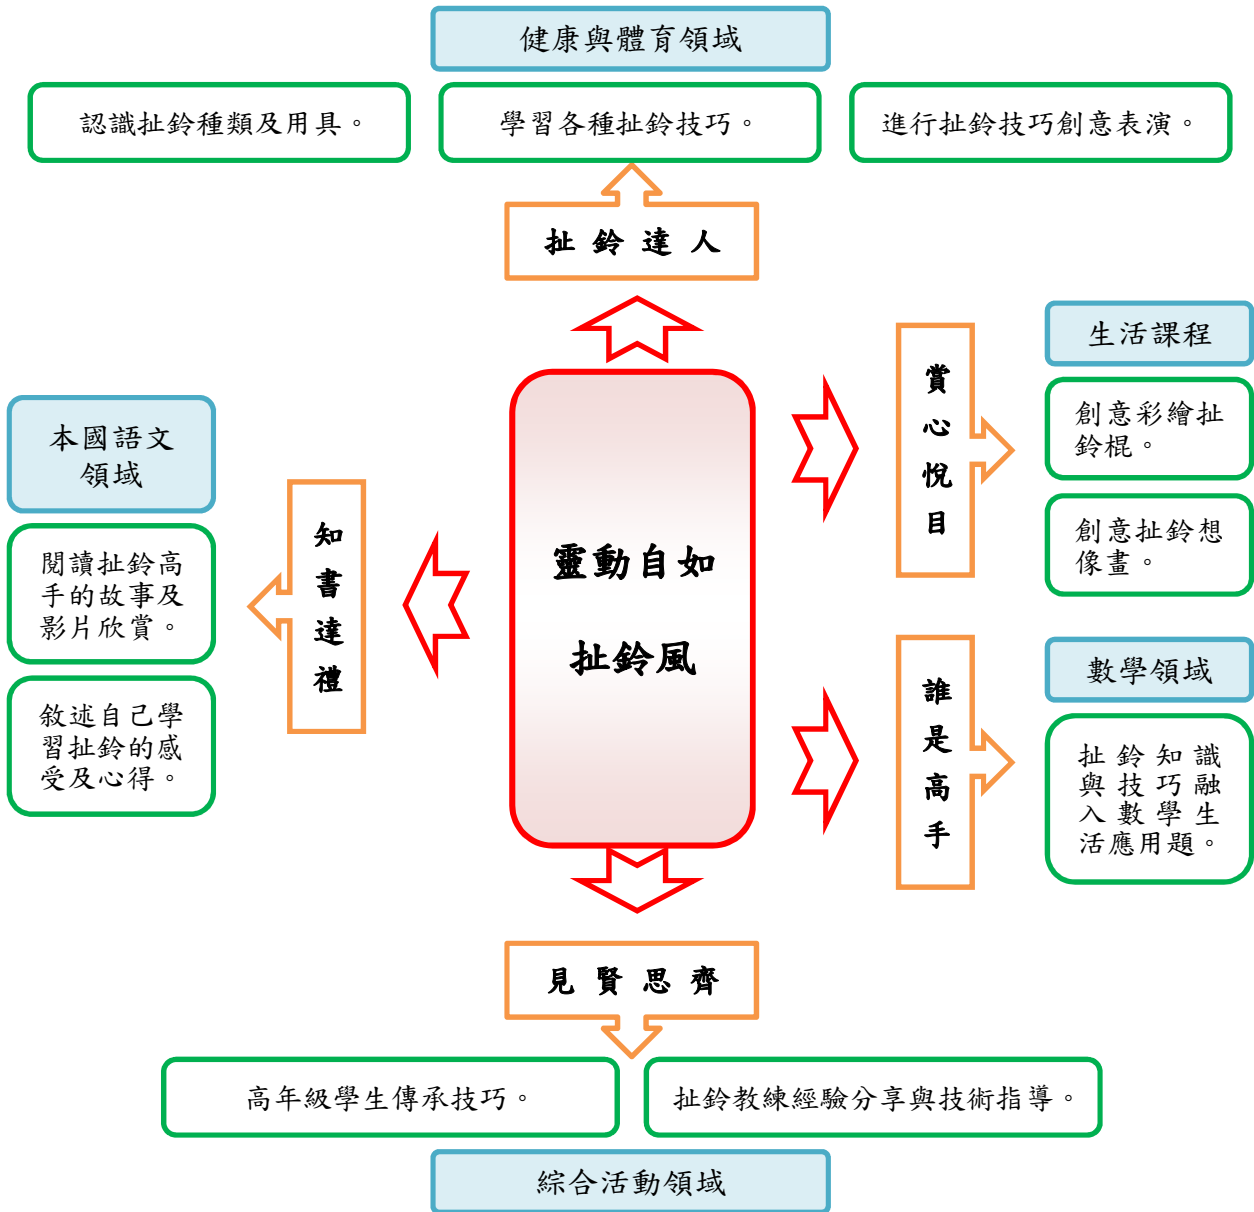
健康與體育領域

認識扯鈴種類及用具。

學習各種扯鈴技巧。

進行扯鈴技巧創意表演。

扯鈴達人

生活課程

本國語文領域

賞心悅目

創意彩繪扯鈴棍。

創意扯鈴想像畫。

閱讀扯鈴高手的故事及影片欣賞。

知書達禮

靈動自如

扯鈴風

敘述自己學習扯鈴的感受及心得。

數學領域

誰是高手

扯鈴知識與技巧融入數學生活應用題。

見賢思齊

高年級學生傳承技巧。

扯鈴教練經驗分享與技術指導。

綜合活動領域